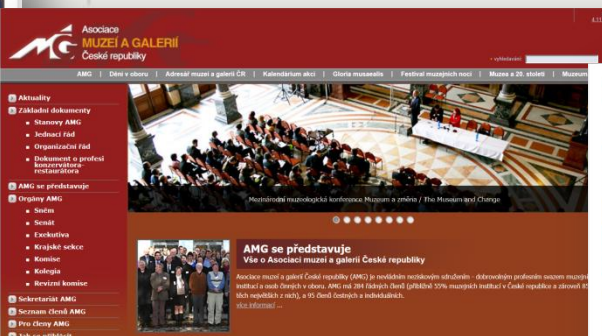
AMG Asociace MUZEÍ A GALERIÍ České republiky

4.11

» vyhledávání

AMG | Dění v oboru | Adresář muzeí a galerií ČR | Kalendárium akcí | Gloria musaealis | Festival muzejních nocí | Muzea a 20. století | Museum

Aktuality
Základní dokumenty
Stanovy AMG
Jednací řád
Organizační řád
Dokument o profesi konzervátora-restaurátora
AMG se představuje
Orgány AMG
Sněm
Senát
Exekutiva
Krajské sekce
Komise
Kolegia
Revizní komise
Sekretariát AMG
Seznam členů AMG
Pro členy AMG
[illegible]

Mezinárodní muzeologická konference Muzeum a změna / The Museum and Change

AMG se představuje
Vše o Asociaci muzeí a galerií České republiky

Asociace muzeí a galerií České republiky (AMG) je nevládním neziskovým sdružením - dobrovolným profesním svazem muzejní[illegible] institucí a osob činných v oboru. AMG má 284 řádných členů (přibližně 55% muzejních institucí v České republice a zároveň 85 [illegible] těch největších z nich), a 95 členů čestných a individuálních.
více informací ...